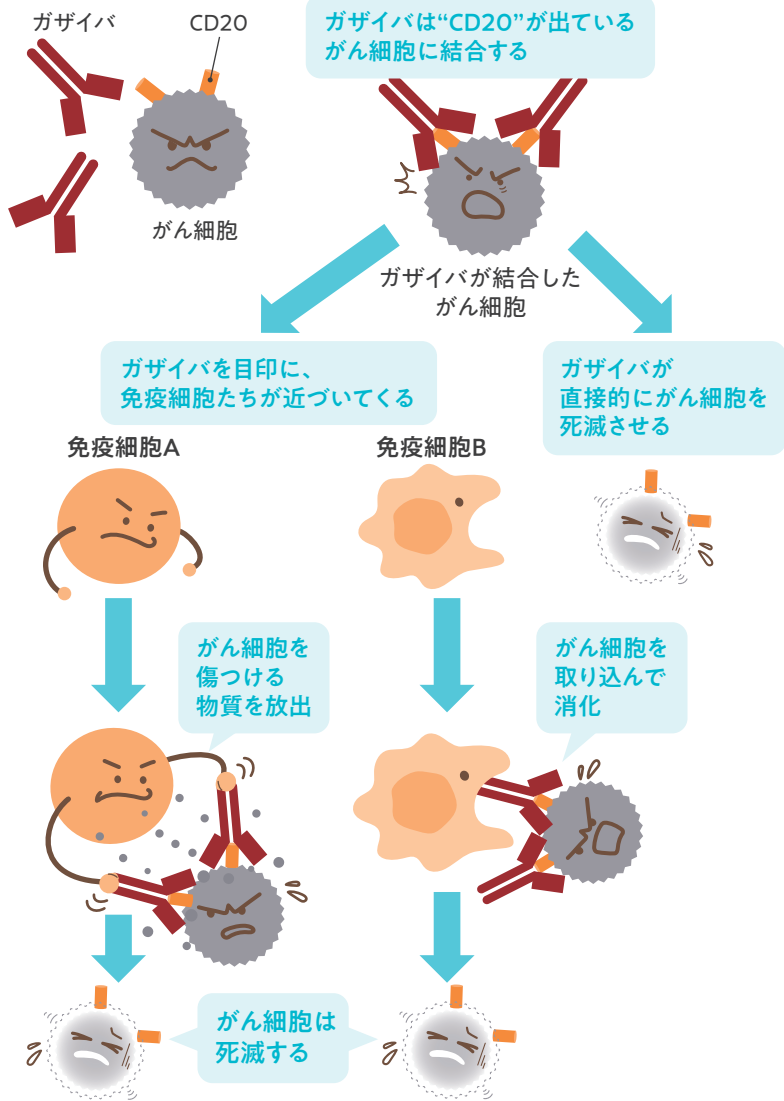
ガザイバ

CD20

がん細胞

ガザイバは“CD20”が出ているがん細胞に結合する

ガザイバが結合したがん細胞

ガザイバを目印に、免疫細胞たちが近づいてくる

ガザイバが直接的にがん細胞を死滅させる

免疫細胞A

免疫細胞B

がん細胞を傷つける物質を放出

がん細胞を取り込んで消化

がん細胞は死滅する